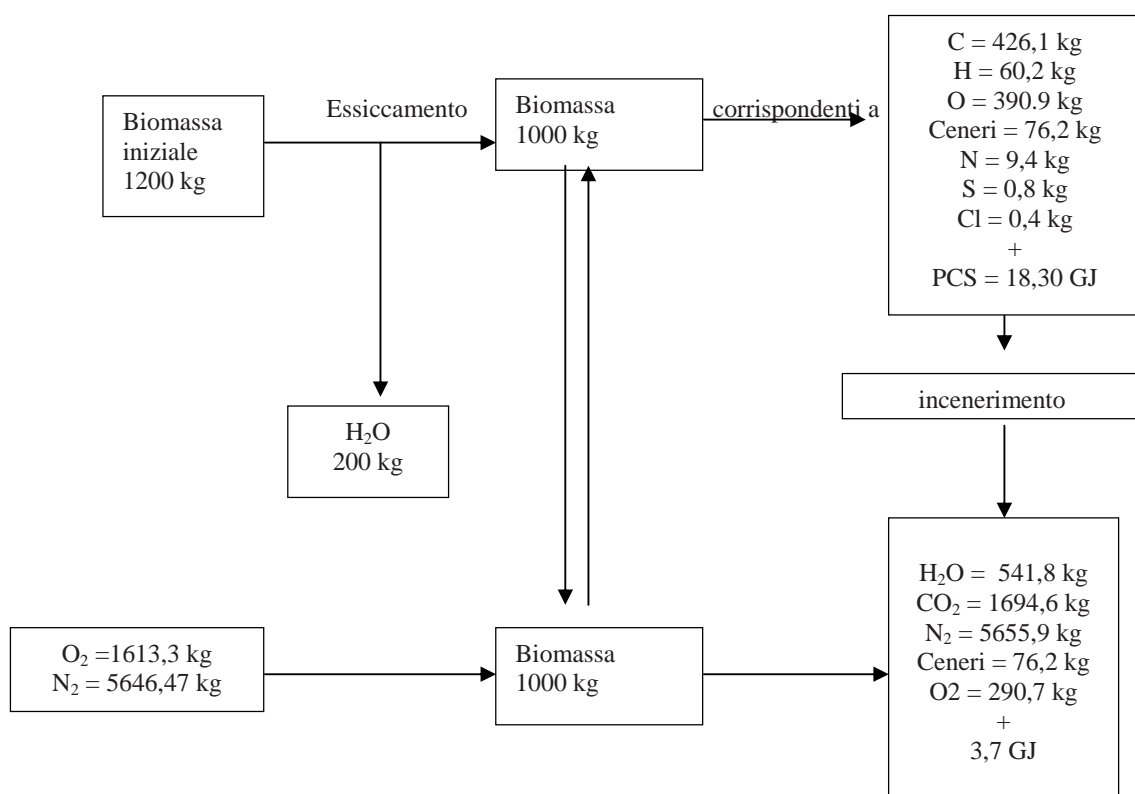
Biomassa iniziale 1200 kg

Essiccamento

Biomassa 1000 kg

corrispondenti a

C = 426,1 kg
H = 60,2 kg
O = 390.9 kg
Ceneri = 76,2 kg
N = 9,4 kg
S = 0,8 kg
Cl = 0,4 kg
+
PCS = 18,30 GJ

incenerimento

$H_2O$
200 kg

$O_2$ =1613,3 kg
$N_2$ = 5646,47 kg

Biomassa 1000 kg

$H_2O$ = 541,8 kg
$CO_2$ = 1694,6 kg
$N_2$ = 5655,9 kg
Ceneri = 76,2 kg
O2 = 290,7 kg
+
3,7 GJ